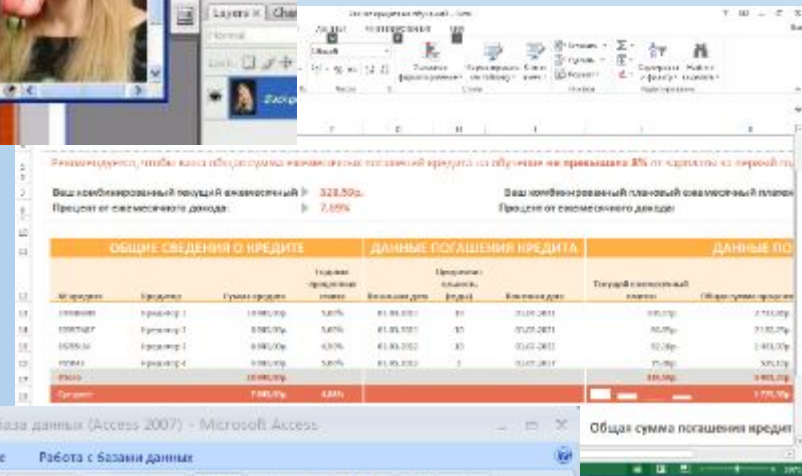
Layers × Cha

Normal

Background

Общий

Число

Стили

Ячейки

Редактирование

F G H I J K

Рекомендуется, чтобы ваша общая сумма ежемесячных погашений кредита на обучение не превышала 8% от зарплаты на первой по

Ваш комбинированный текущий ежемесячный 328,50р.

Процент от ежемесячного дохода: 7,69%

Ваш комбинированный плановый ежемесячный платеж

Процент от ежемесячного дохода:

ОБЩИЕ СВЕДЕНИЯ О КРЕДИТЕ

ДАННЫЕ ПОГАШЕНИЯ КРЕДИТА

ДАННЫЕ ПО

| № кредита | Кредитор | Сумма кредита | Годовая процентная ставка | Начальная дата | Продолжительность (годы) | Конечная дата | Текущий ежемесячный платеж | Общая сумма процен |
|---|---|---|---|---|---|---|---|---|
| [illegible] | Кредитор 1 | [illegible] | 5,00% | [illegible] | 10 | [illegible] | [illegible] | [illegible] |
| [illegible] | Кредитор 2 | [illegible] | 5,00% | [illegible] | 10 | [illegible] | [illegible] | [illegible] |
| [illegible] | Кредитор 3 | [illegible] | 4,50% | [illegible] | 10 | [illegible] | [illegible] | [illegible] |
| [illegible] | Кредитор 4 | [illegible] | 5,00% | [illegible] | 3 | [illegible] | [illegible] | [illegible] |
| Итого | | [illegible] | | | | | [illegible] | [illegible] |
| Среднее | | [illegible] | 4,88% | | | | | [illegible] |

База данных (Access 2007) - Microsoft Access

Работа с базами данных

Общая сумма погашения кредит